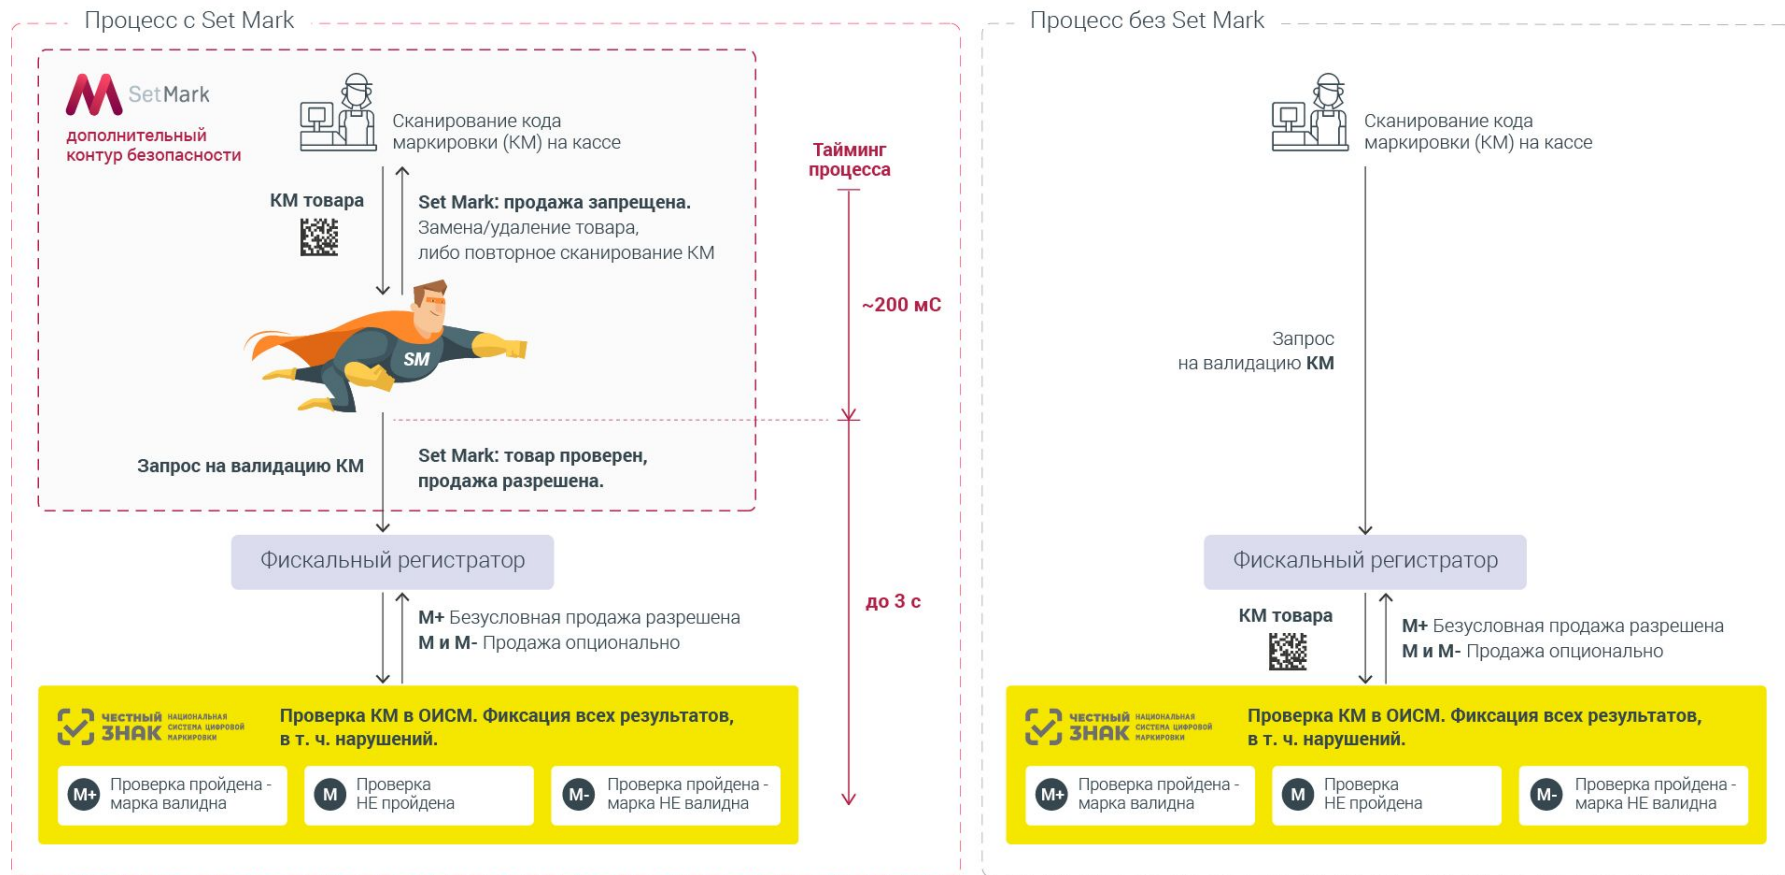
Процесс с Set Mark

SetMark
дополнительный контур безопасности

Сканирование кода маркировки (КМ) на кассе

КМ товара

Set Mark: продажа запрещена.
Замена/удаление товара, либо повторное сканирование КМ

SM

Запрос на валидацию КМ

Set Mark: товар проверен, продажа разрешена.

Тайминг процесса

~200 мС

до 3 с

Фискальный регистратор

M+ Безусловная продажа разрешена
M и M- Продажа опционально

честный знак национальная система цифровой маркировки

Проверка КМ в ОИСМ. Фиксация всех результатов, в т. ч. нарушений.

M+ Проверка пройдена - марка валидна

M Проверка НЕ пройдена

M- Проверка пройдена - марка НЕ валидна

Процесс без Set Mark

Сканирование кода маркировки (КМ) на кассе

Запрос на валидацию КМ

Фискальный регистратор

КМ товара

M+ Безусловная продажа разрешена
M и M- Продажа опционально

честный знак национальная система цифровой маркировки

Проверка КМ в ОИСМ. Фиксация всех результатов, в т. ч. нарушений.

M+ Проверка пройдена - марка валидна

M Проверка НЕ пройдена

M- Проверка пройдена - марка НЕ валидна